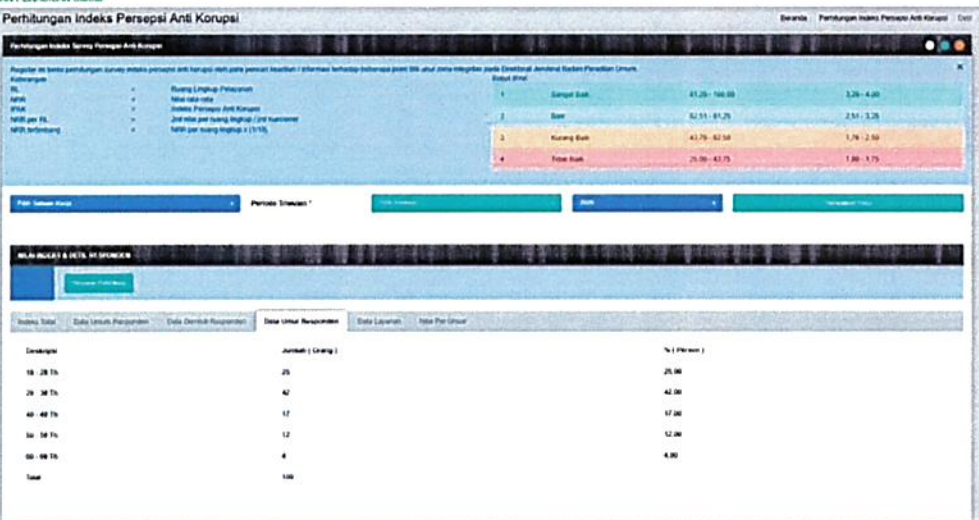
Perhitungan Indeks Persepsi Anti Korupsi

Beranda | Perhitungan Indeks Persepsi Anti Korupsi | Dash

Perhitungan Indeks Survey Persepsi Anti Korupsi

Register ini berisi perhitungan survey indeks persepsi anti korupsi oleh para pencari keadilan / informasi terhadap beberapa point title unit zona integritas pada Direktorat Jenderal Badan Peradilan Umum.

Keterangan

RL = Ruang Lingkup Pelayanan
NRR = Nilai rata-rata
IPAK = Indeks Persepsi Anti Korupsi
NRR per RL = Jml nilai per ruang lingkup / Jml kuesioner
NRR tertimbang = NRR per ruang lingkup x (1/10)

Bobot Nilai

| | | | |
|---|---|---|---|
| 1 | Sangat Baik | 81,26 - 100,00 | 3,26 - 4,00 |
| 2 | Baik | 62,51 - 81,25 | 2,51 - 3,25 |
| 3 | Kurang Baik | 43,76 - 62,50 | 1,76 - 2,50 |
| 4 | Tidak Baik | 25,00 - 43,75 | 1,00 - 1,75 |

Pilih Satuan Kerja | Periode Triwulan * | Pilih Triwulan | 2020 | Tampilkan Data

NILAI INDEKS & DETIL RESPONDEN

Tampilkan Detil Index

Indeks Total | Data Umum Responden | Data Gender Responden | Data Umur Responden | Data Layanan | Nilai Per Unsur

| Deskripsi | Jumlah ( Orang ) | % ( Persen ) |
|---|---|---|
| 18 - 28 Th | 25 | 25.00 |
| 29 - 38 Th | 42 | 42.00 |
| 40 - 48 Th | 17 | 17.00 |
| 50 - 58 Th | 12 | 12.00 |
| 60 - 98 Th | 4 | 4.00 |
| Total | 100 | |